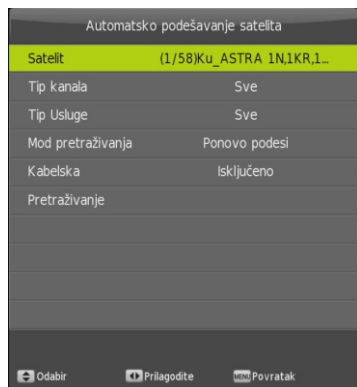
Automatsko podešavanje satelita

| Satelit | (1/58)Ku_ASTRA 1N,1KR,1... |
|---|---|
| Tip kanala | Sve |
| Tip Usluge | Sve |
| Mod pretraživanja | Ponovo podesi |
| Kabelska | Isključeno |
| Pretraživanje | |

Odabir Prilagodite MENU Povratak